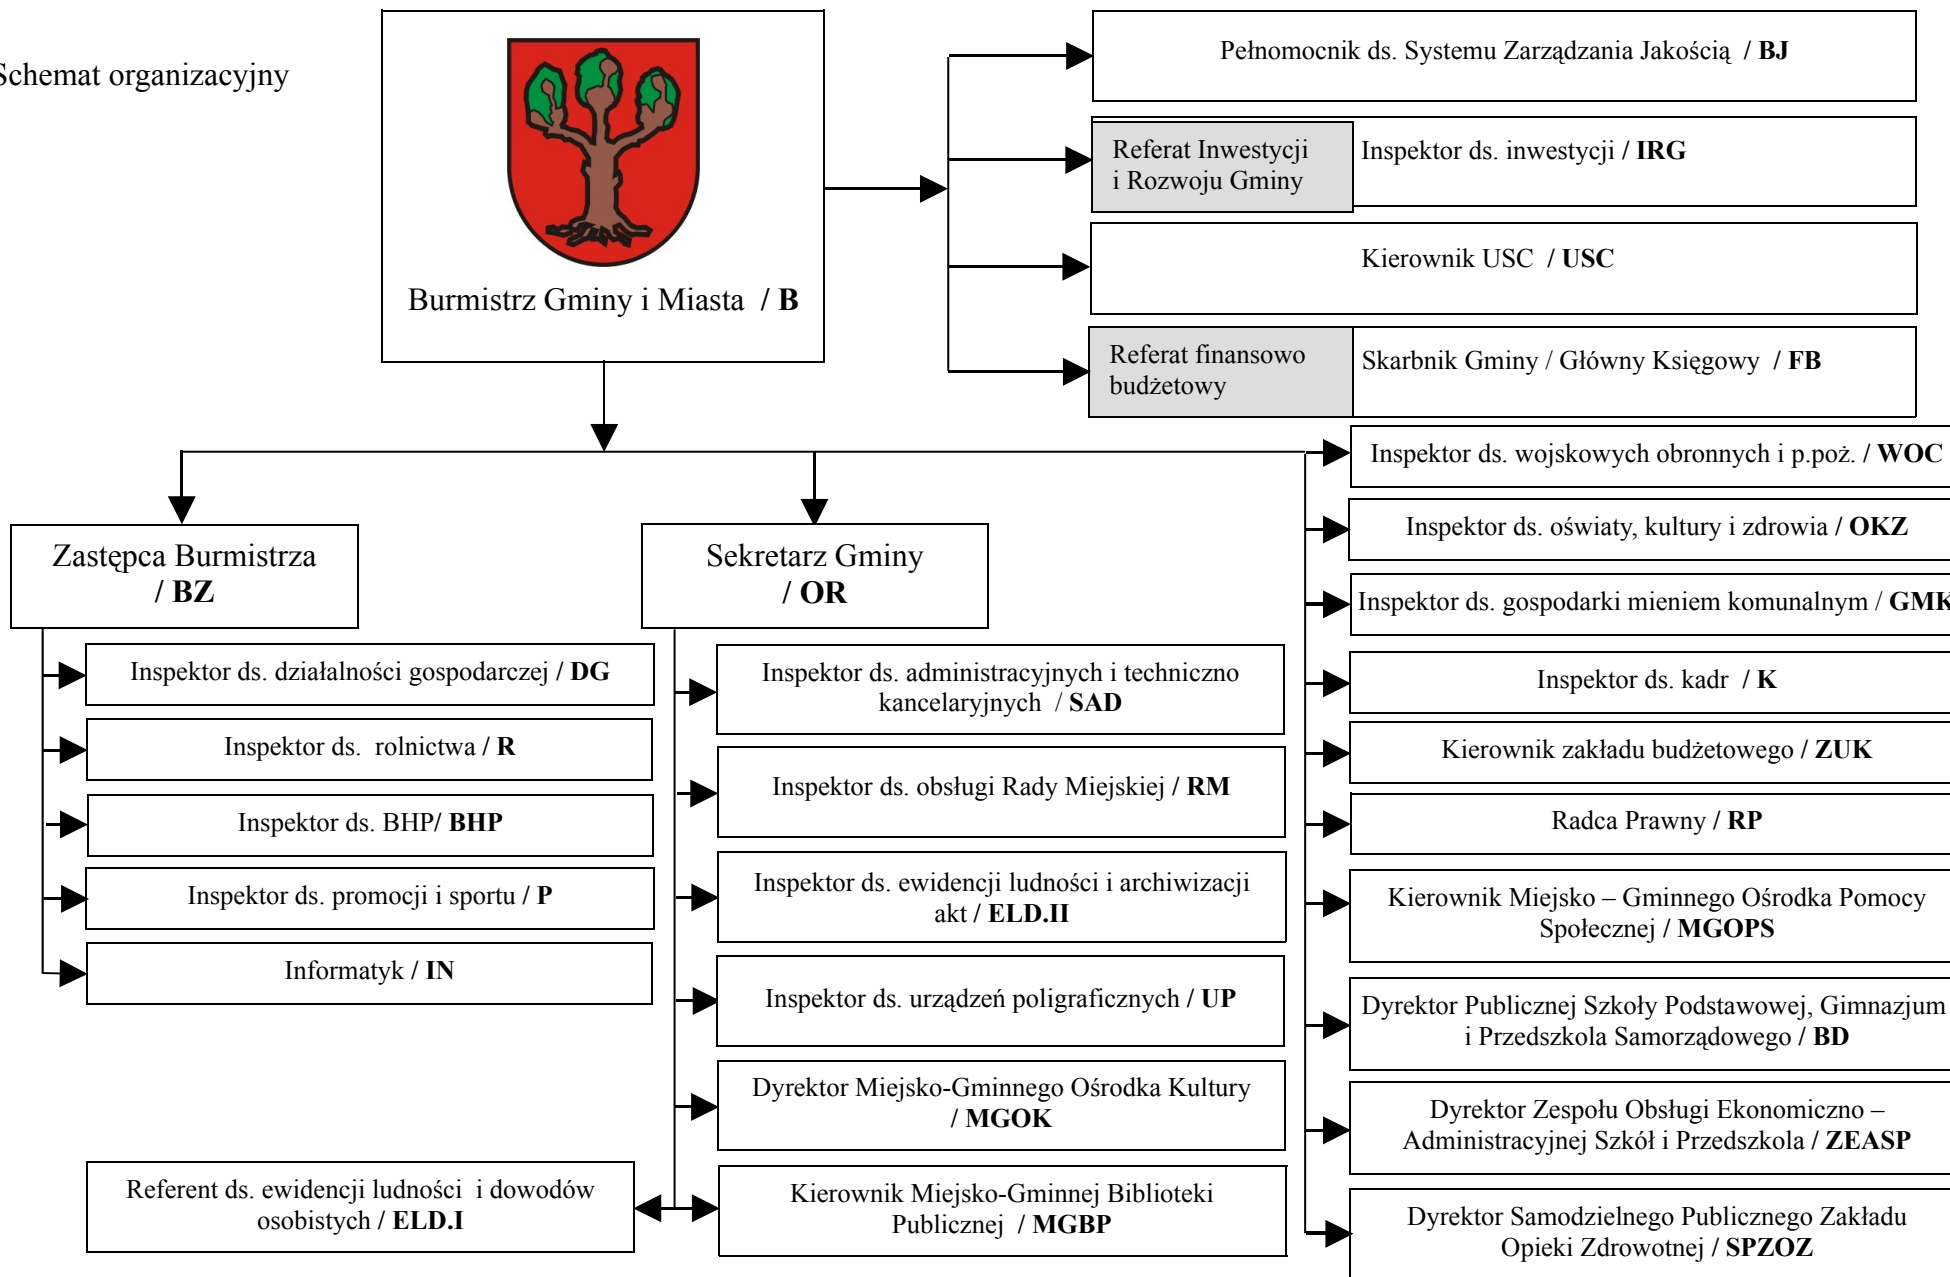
Schemat organizacyjny

Burmistrz Gminy i Miasta / **B**

Pełnomocnik ds. Systemu Zarządzania Jakością / **BJ**

Referat Inwestycji i Rozwoju Gminy

Inspektor ds. inwestycji / **IRG**

Kierownik USC / **USC**

Referat finansowo budżetowy

Skarbnik Gminy / Główny Księgowy / **FB**

Zastępca Burmistrza / **BZ**

Inspektor ds. działalności gospodarczej / **DG**

Inspektor ds. rolnictwa / **R**

Inspektor ds. BHP/ **BHP**

Inspektor ds. promocji i sportu / **P**

Informatyk / **IN**

Referent ds. ewidencji ludności i dowodów osobistych / **ELD.I**

Sekretarz Gminy / **OR**

Inspektor ds. administracyjnych i techniczno kancelaryjnych / **SAD**

Inspektor ds. obsługi Rady Miejskiej / **RM**

Inspektor ds. ewidencji ludności i archiwizacji akt / **ELD.II**

Inspektor ds. urządzeń poligraficznych / **UP**

Dyrektor Miejsko-Gminnego Ośrodka Kultury / **MGOK**

Kierownik Miejsko-Gminnej Biblioteki Publicznej / **MGBP**

Inspektor ds. wojskowych obronnych i p.poż. / **WOC**

Inspektor ds. oświaty, kultury i zdrowia / **OKZ**

Inspektor ds. gospodarki mieniem komunalnym / **GMK**

Inspektor ds. kadr / **K**

Kierownik zakładu budżetowego / **ZUK**

Radca Prawny / **RP**

Kierownik Miejsko – Gminnego Ośrodka Pomocy Społecznej / **MGOPS**

Dyrektor Publicznej Szkoły Podstawowej, Gimnazjum i Przedszkola Samorządowego / **BD**

Dyrektor Zespołu Obsługi Ekonomiczno – Administracyjnej Szkół i Przedszkola / **ZEASP**

Dyrektor Samodzielnego Publicznego Zakładu Opieki Zdrowotnej / **SPZOZ**